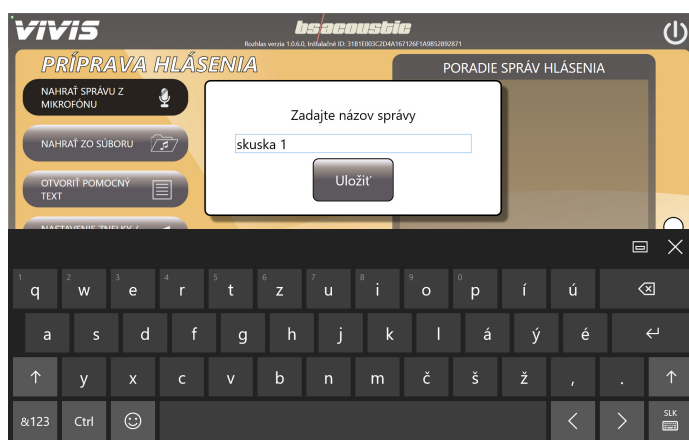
VIVIS
bsacoustic
Rozhlas verzia 1.0.6.0, Inštalačné ID: 31B1E003C2D4A167126F1A9B52892871

PRÍPRAVA HLÁSENIA
NAHRAŤ SPRÁVU Z MIKROFÓNU
NAHRAŤ ZO SÚBORU
OTVORIŤ POMOCNÝ TEXT
NASTAVENIE ZNELKY /

PORADIE SPRÁV HLÁSENIA

Zadajte názov správy
skuska 1
Uložiť

1 q 2 w 3 e 4 r 5 t 6 z 7 u 8 i 9 o 0 p ú
a s d f g h j k l á ý é
y x c v b n m č š ž , .
&123 Ctrl
SLK